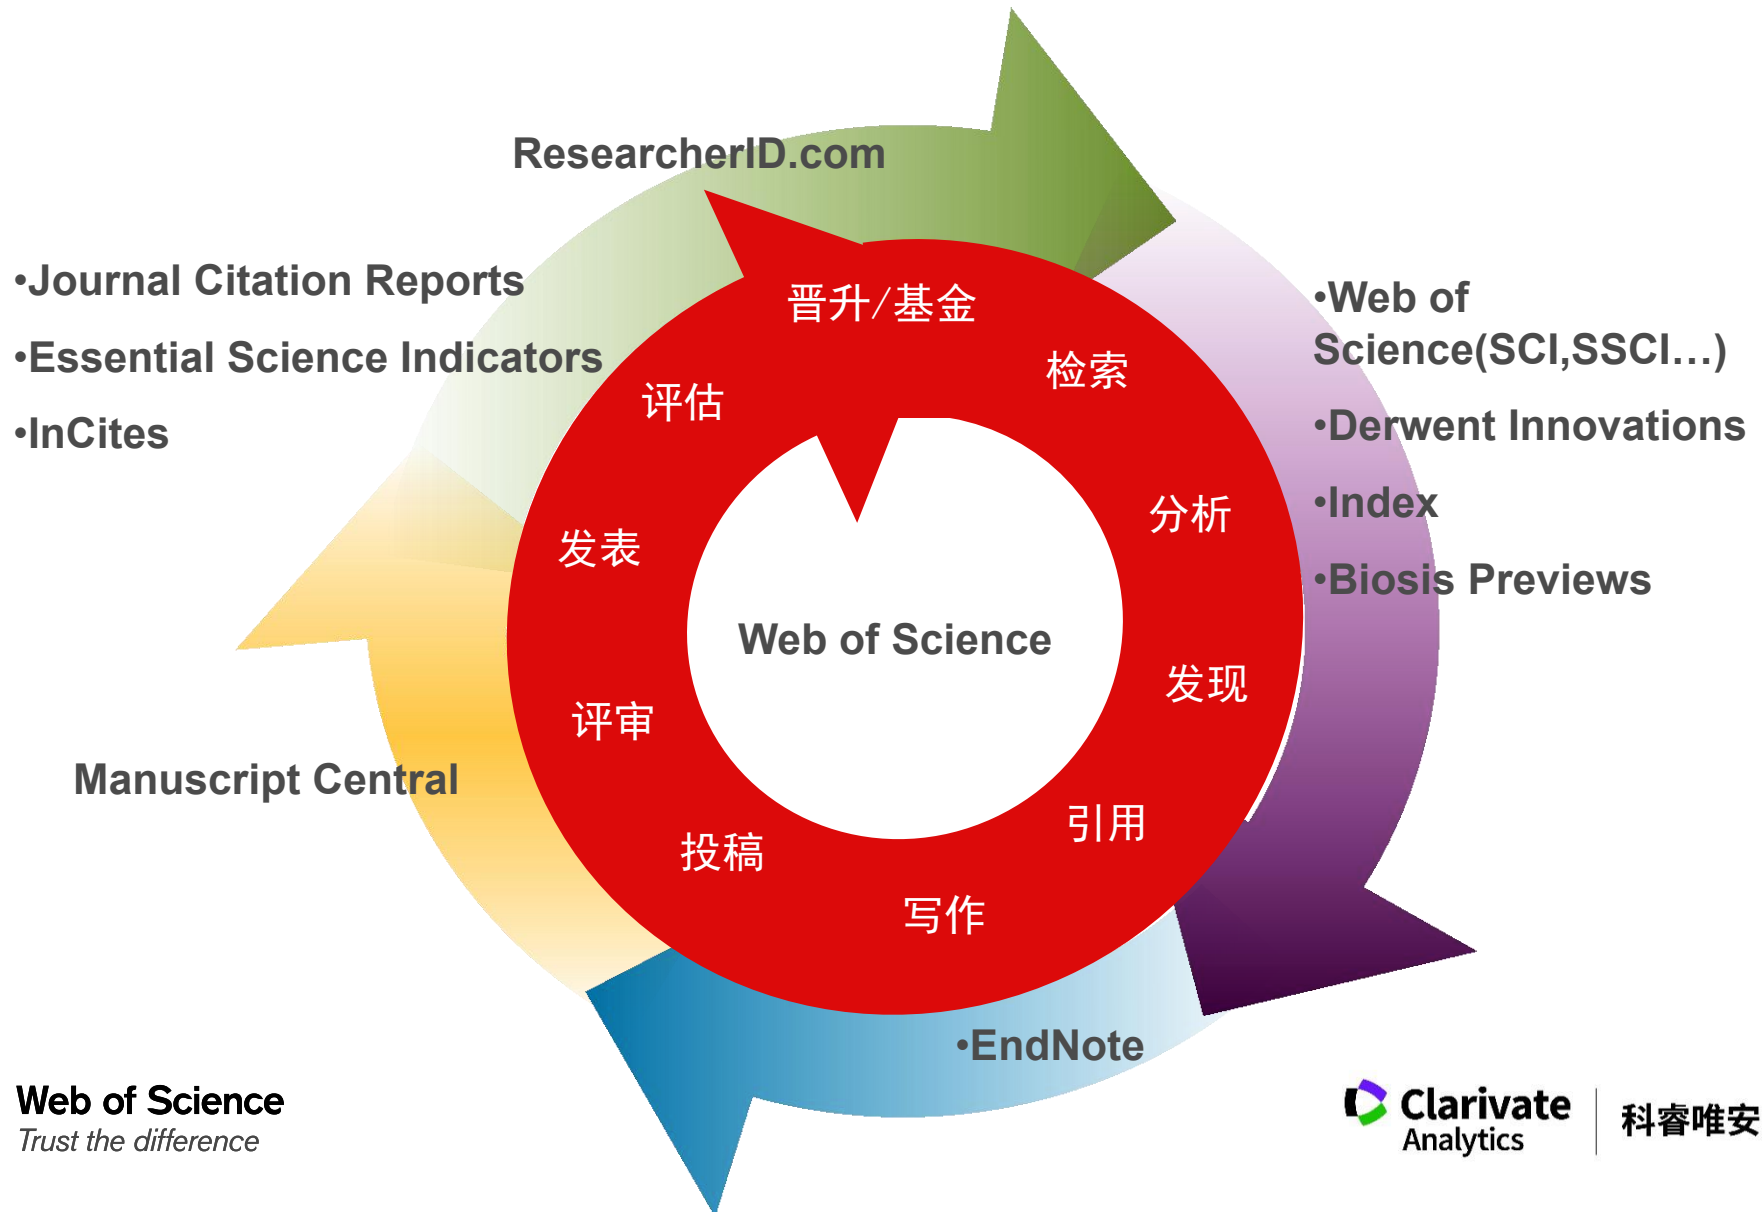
ResearcherID.com

•Journal Citation Reports
•Essential Science Indicators
•InCites

•Web of Science(SCI,SSCI…)
•Derwent Innovations
•Index
•Biosis Previews

晋升/基金
检索
分析
发现
引用
写作
投稿
评审
发表
评估

Web of Science

Manuscript Central

•EndNote

Web of Science
Trust the difference

Clarivate Analytics
科睿唯安